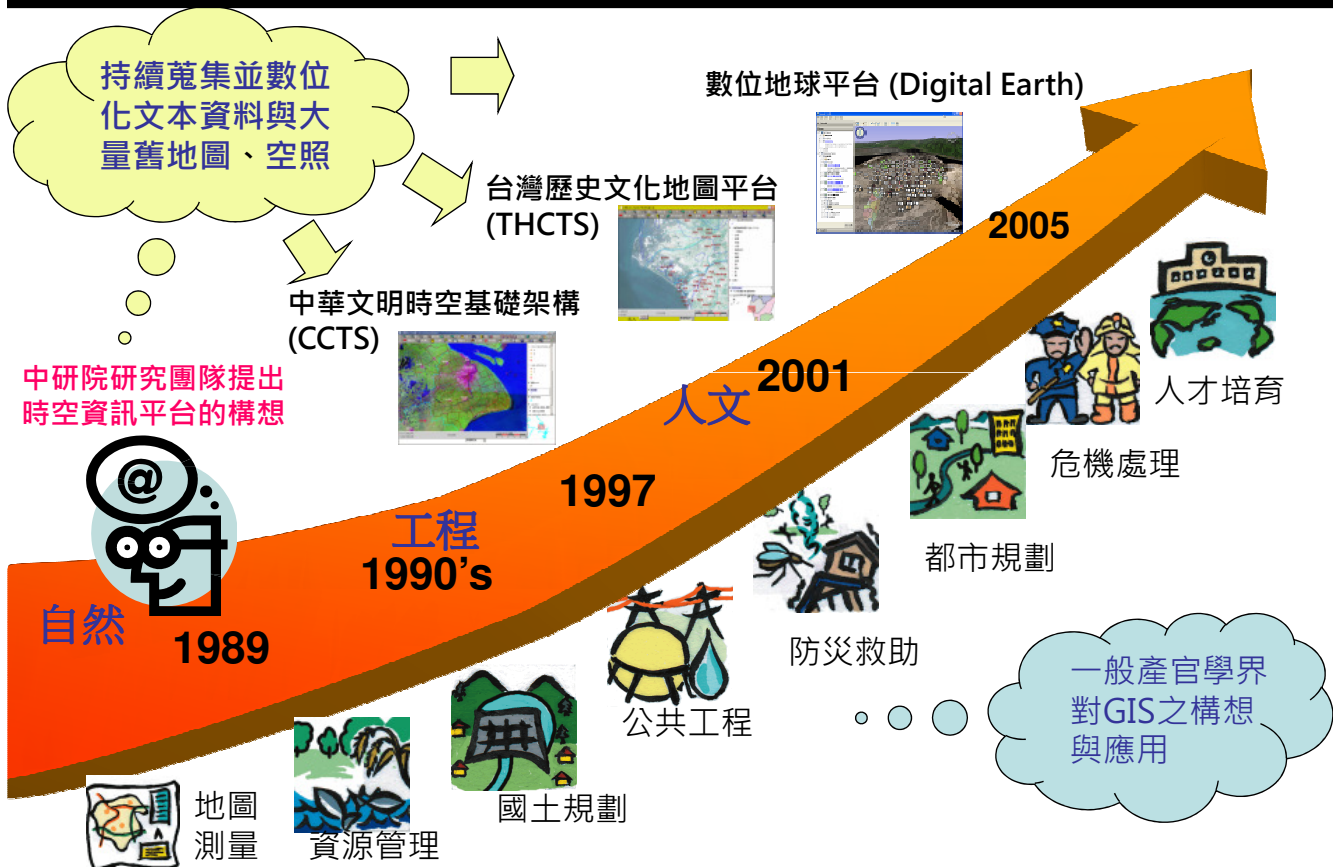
持續蒐集並數位化文本資料與大量舊地圖、空照

數位地球平台 (Digital Earth)

台灣歷史文化地圖平台 (THCTS)

2005

中華文明時空基礎架構 (CCTS)

中研院研究團隊提出時空資訊平台的構想

2001

人文

人才培育

危機處理

1997

工程

1990's

都市規劃

自然

1989

防災救助

一般產官學界對GIS之構想與應用

公共工程

地圖測量

資源管理

國土規劃